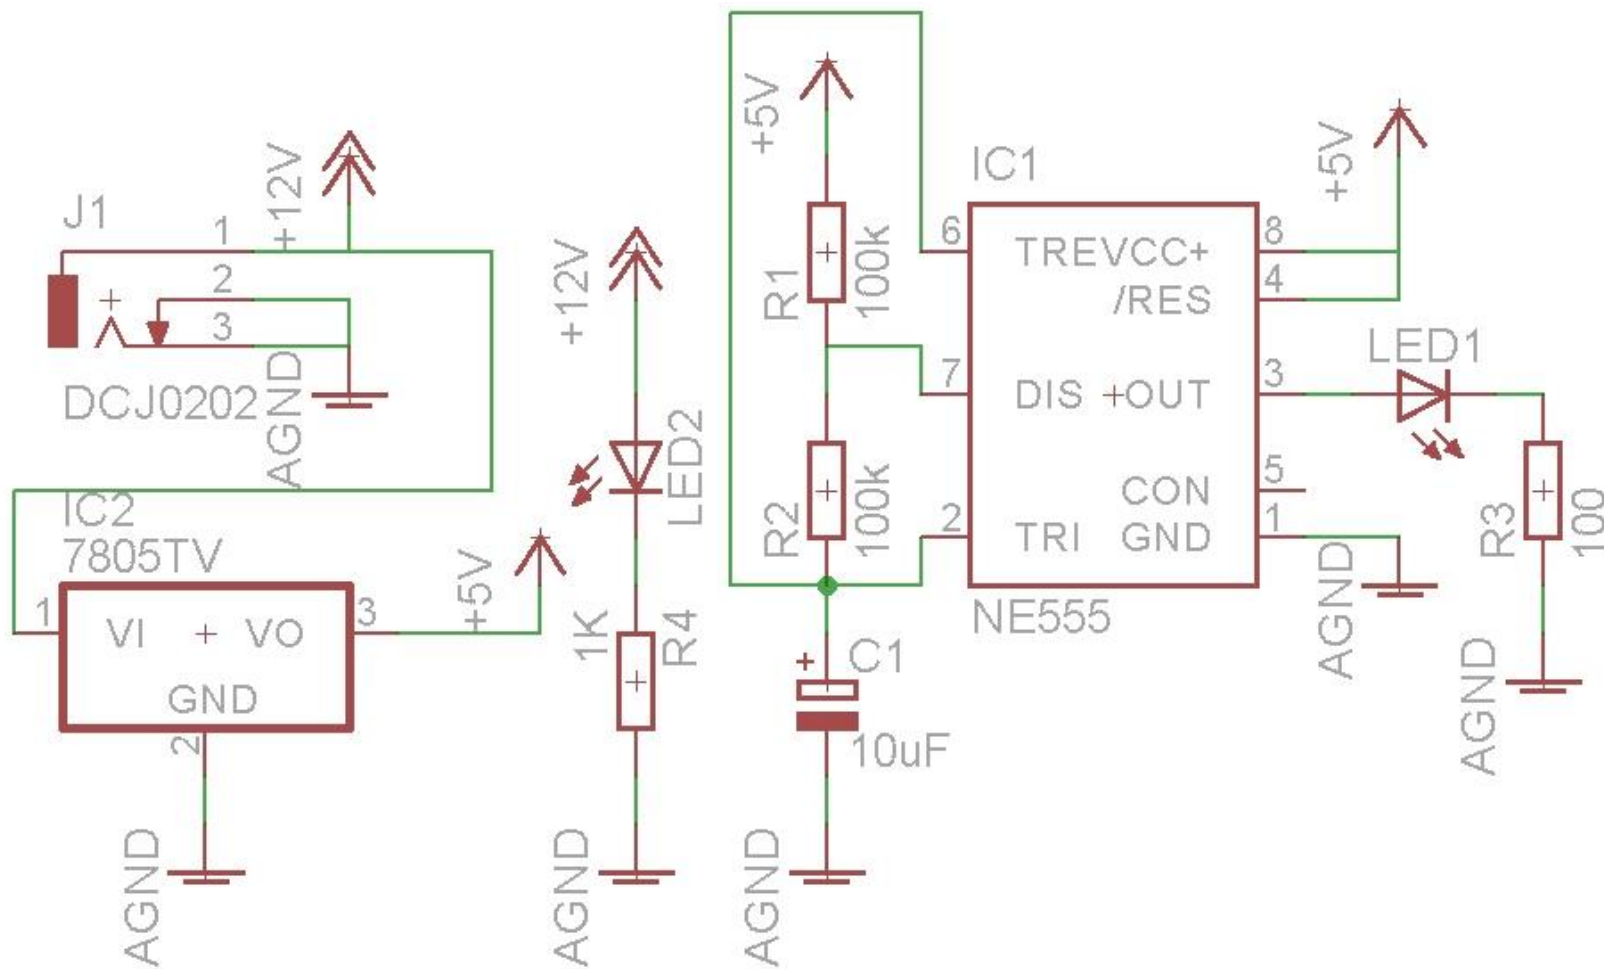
J1
1
+12V
2
+
3
DCJ0202
AGND
IC2
7805TV
1
VI
VO
3
GND
2
+5V
AGND
+12V
LED2
1K
R4
AGND
+5V
R1
100k
R2
100k
C1
10uF
AGND
IC1
6
TREVCC+
8
4
/RES
7
DIS
OUT
3
5
CON
2
TRI
GND
1
NE555
+5V
LED1
R3
100
AGND
AGND